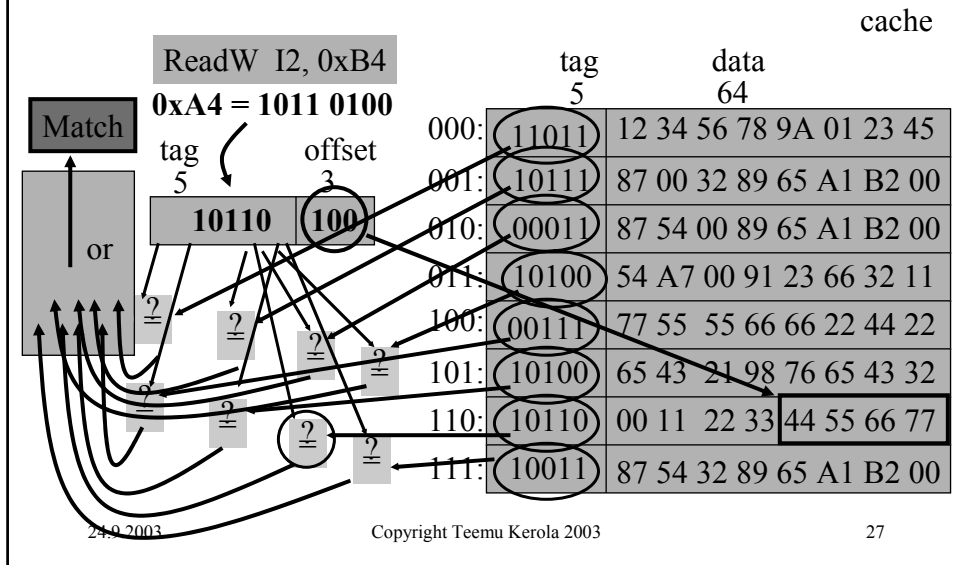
cache

ReadW I2, 0xB4

0xA4 = 1011 0100

Match

tag 5

offset 3

10110

100

or

tag 5

data 64

| | tag | data |
|---|---|---|
| 000: | 11011 | 12 34 56 78 9A 01 23 45 |
| 001: | 10111 | 87 00 32 89 65 A1 B2 00 |
| 010: | 00011 | 87 54 00 89 65 A1 B2 00 |
| 011: | 10100 | 54 A7 00 91 23 66 32 11 |
| 100: | 00111 | 77 55 55 66 66 22 44 22 |
| 101: | 10100 | 65 43 21 98 76 65 43 32 |
| 110: | 10110 | 00 11 22 33 44 55 66 77 |
| 111: | 10011 | 87 54 32 89 65 A1 B2 00 |

$\stackrel{?}{=}$ $\stackrel{?}{=}$ $\stackrel{?}{=}$ $\stackrel{?}{=}$ $\stackrel{?}{=}$ $\stackrel{?}{=}$ $\stackrel{?}{=}$ $\stackrel{?}{=}$

24.9.2003

Copyright Teemu Kerola 2003

27